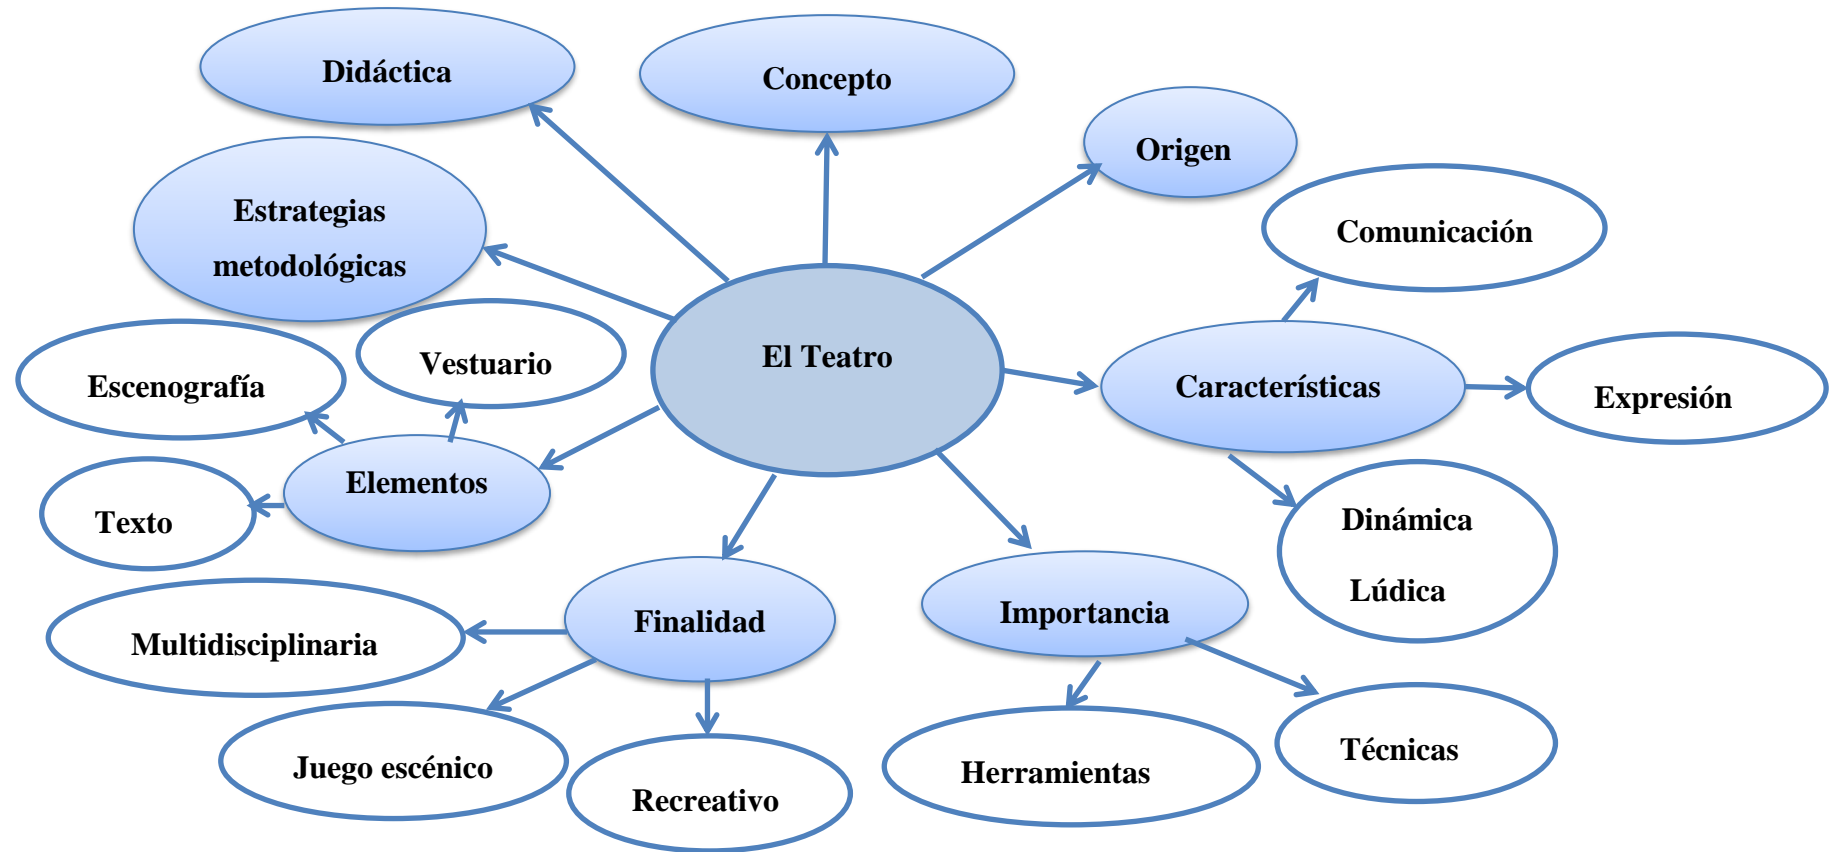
El Teatro

Didáctica

Concepto

Origen

Estrategias metodológicas

Comunicación

Características

Expresión

Dinámica

Lúdica

Elementos

Escenografía

Vestuario

Texto

Finalidad

Multidisciplinaria

Juego escénico

Recreativo

Importancia

Herramientas

Técnicas